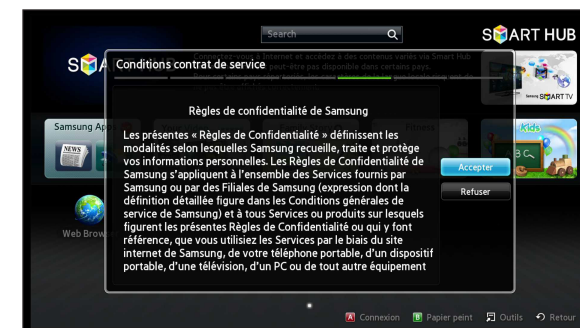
Search

SMART HUB

Conditions contrat de service

Règles de confidentialité de Samsung

Les présentes « Règles de Confidentialité » définissent les modalités selon lesquelles Samsung recueille, traite et protège vos informations personnelles. Les Règles de Confidentialité de Samsung s'appliquent à l'ensemble des Services fournis par Samsung ou par des Filiales de Samsung (expression dont la définition détaillée figure dans les Conditions générales de service de Samsung) et à tous Services ou produits sur lesquels figurent les présentes Règles de Confidentialité ou qui y font référence, que vous utilisiez les Services par le biais du site internet de Samsung, de votre téléphone portable, d'un dispositif portable, d'une télévision, d'un PC ou de tout autre équipement

Accepter

Refuser

Samsung Ap

Web Brow

SMART TV

Kids

A Connexion

B Papier peint

Outils

Retour